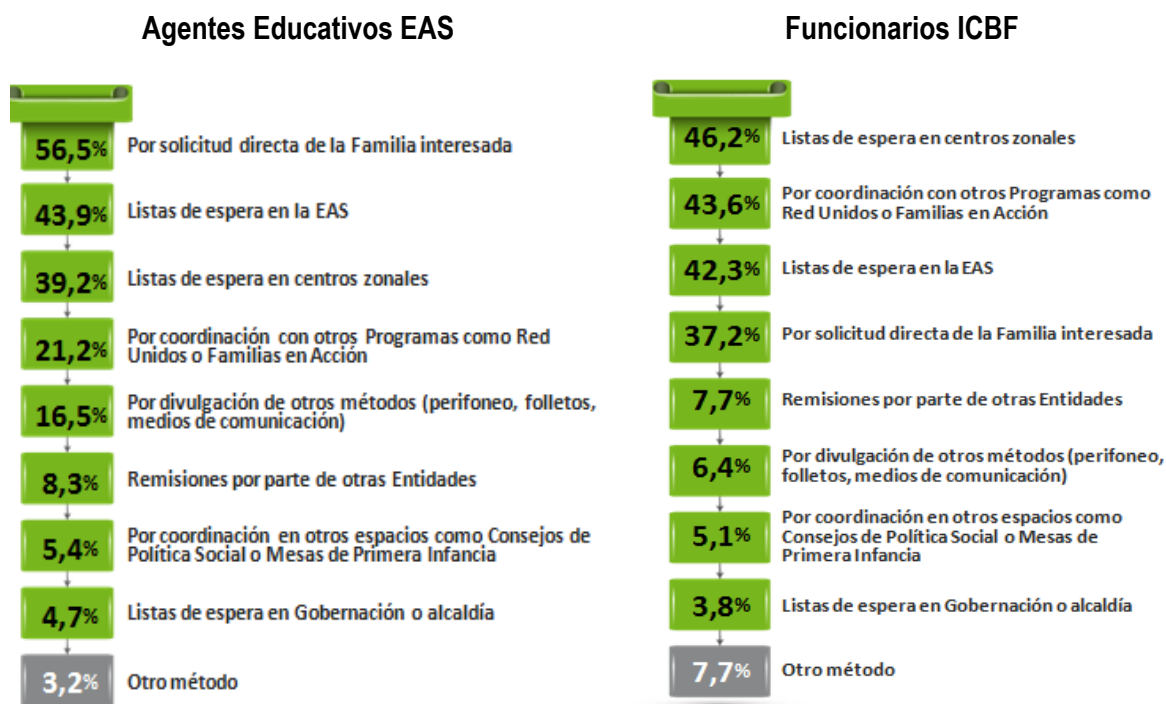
Agentes Educativos EAS

56,5% Por solicitud directa de la Familia interesada

43,9% Listas de espera en la EAS

39,2% Listas de espera en centros zonales

21,2% Por coordinación con otros Programas como Red Unidos o Familias en Acción

16,5% Por divulgación de otros métodos (perifoneo, folletos, medios de comunicación)

8,3% Remisiones por parte de otras Entidades

5,4% Por coordinación en otros espacios como Consejos de Política Social o Mesas de Primera Infancia

4,7% Listas de espera en Gobernación o alcaldía

3,2% Otro método

Funcionarios ICBF

46,2% Listas de espera en centros zonales

43,6% Por coordinación con otros Programas como Red Unidos o Familias en Acción

42,3% Listas de espera en la EAS

37,2% Por solicitud directa de la Familia interesada

7,7% Remisiones por parte de otras Entidades

6,4% Por divulgación de otros métodos (perifoneo, folletos, medios de comunicación)

5,1% Por coordinación en otros espacios como Consejos de Política Social o Mesas de Primera Infancia

3,8% Listas de espera en Gobernación o alcaldía

7,7% Otro método